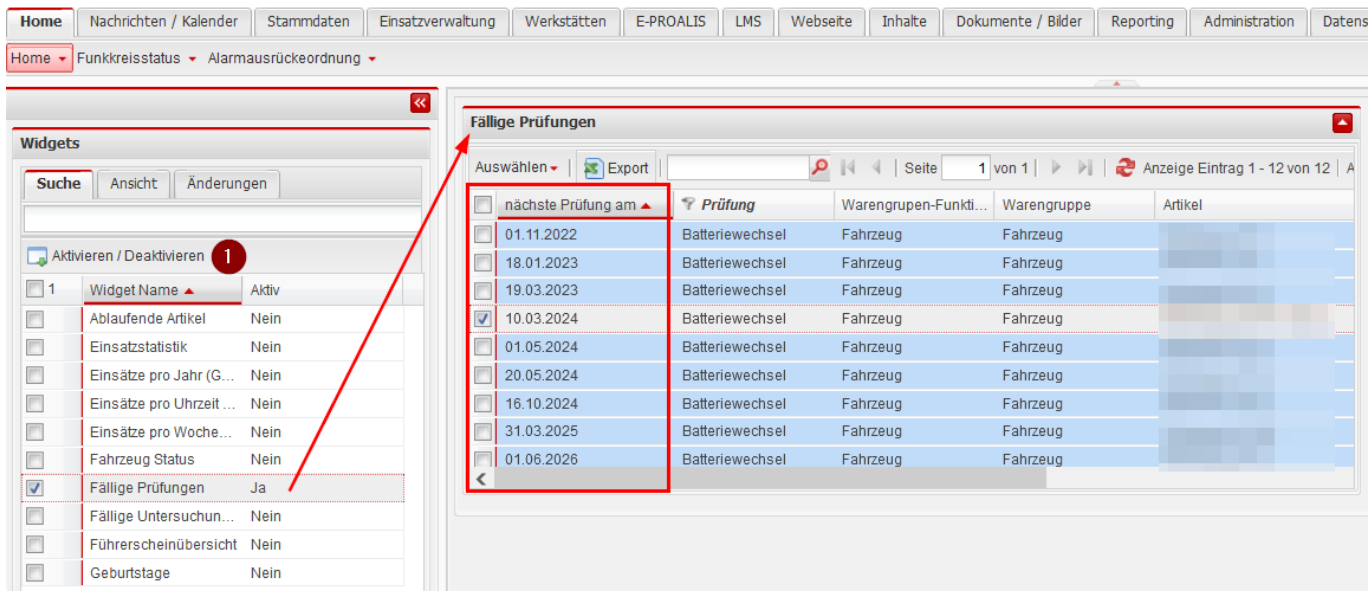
Home | Nachrichten / Kalender | Stammdaten | Einsatzverwaltung | Werkstätten | E-PROALIS | LMS | Webseite | Inhalte | Dokumente / Bilder | Reporting | Administration | Datens

Home ▾ Funkkreisstatus ▾ Alarmausrückeordnung ▾

Widgets

Suche | Ansicht | Änderungen

Aktivieren / Deaktivieren 1

| 1 | Widget Name ▲ | Aktiv |
|---|---|---|
| | Ablaufende Artikel | Nein |
| | Einsatzstatistik | Nein |
| | Einsätze pro Jahr (G... | Nein |
| | Einsätze pro Uhrzeit ... | Nein |
| | Einsätze pro Woche... | Nein |
| | Fahrzeug Status | Nein |
| ☑ | Fällige Prüfungen | Ja |
| | Fällige Untersuchun... | Nein |
| | Führerscheinübersicht | Nein |
| | Geburtstage | Nein |

Fällige Prüfungen

Auswählen ▾ | Export | Seite 1 von 1 | Anzeige Eintrag 1 - 12 von 12 | A

| | nächste Prüfung am ▲ | Prüfung | Warengrupen-Funkti... | Warengruppe | Artikel |
|---|---|---|---|---|---|
| | 01.11.2022 | Batteriewechsel | Fahrzeug | Fahrzeug | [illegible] |
| | 18.01.2023 | Batteriewechsel | Fahrzeug | Fahrzeug | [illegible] |
| | 19.03.2023 | Batteriewechsel | Fahrzeug | Fahrzeug | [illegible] |
| ☑ | 10.03.2024 | Batteriewechsel | Fahrzeug | Fahrzeug | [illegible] |
| | 01.05.2024 | Batteriewechsel | Fahrzeug | Fahrzeug | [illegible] |
| | 20.05.2024 | Batteriewechsel | Fahrzeug | Fahrzeug | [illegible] |
| | 16.10.2024 | Batteriewechsel | Fahrzeug | Fahrzeug | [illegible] |
| | 31.03.2025 | Batteriewechsel | Fahrzeug | Fahrzeug | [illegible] |
| | 01.06.2026 | Batteriewechsel | Fahrzeug | Fahrzeug | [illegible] |